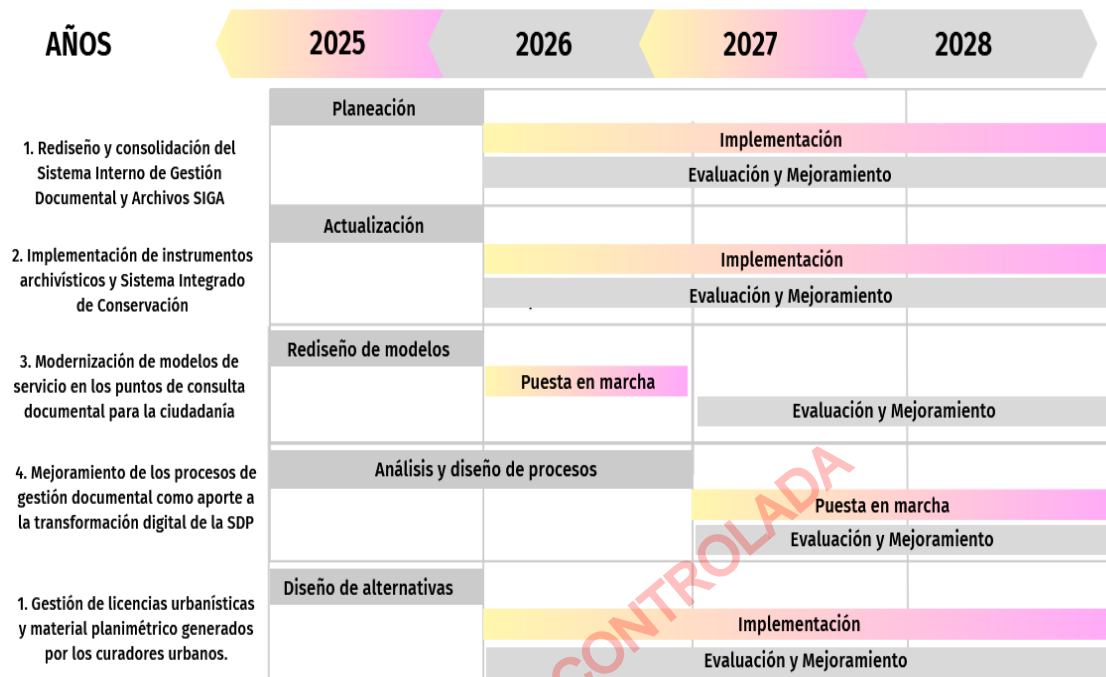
AÑOS 2025 2026 2027 2028

1. Rediseño y consolidación del Sistema Interno de Gestión Documental y Archivos SIGA
Planeación
Implementación
Evaluación y Mejoramiento

2. Implementación de instrumentos archivísticos y Sistema Integrado de Conservación
Actualización
Implementación
Evaluación y Mejoramiento

3. Modernización de modelos de servicio en los puntos de consulta documental para la ciudadanía
Rediseño de modelos
Puesta en marcha
Evaluación y Mejoramiento

4. Mejoramiento de los procesos de gestión documental como aporte a la transformación digital de la SDP
Análisis y diseño de procesos
Puesta en marcha
Evaluación y Mejoramiento

1. Gestión de licencias urbanísticas y material planimétrico generados por los curadores urbanos.
Diseño de alternativas
Implementación
Evaluación y Mejoramiento

CONTROLADA